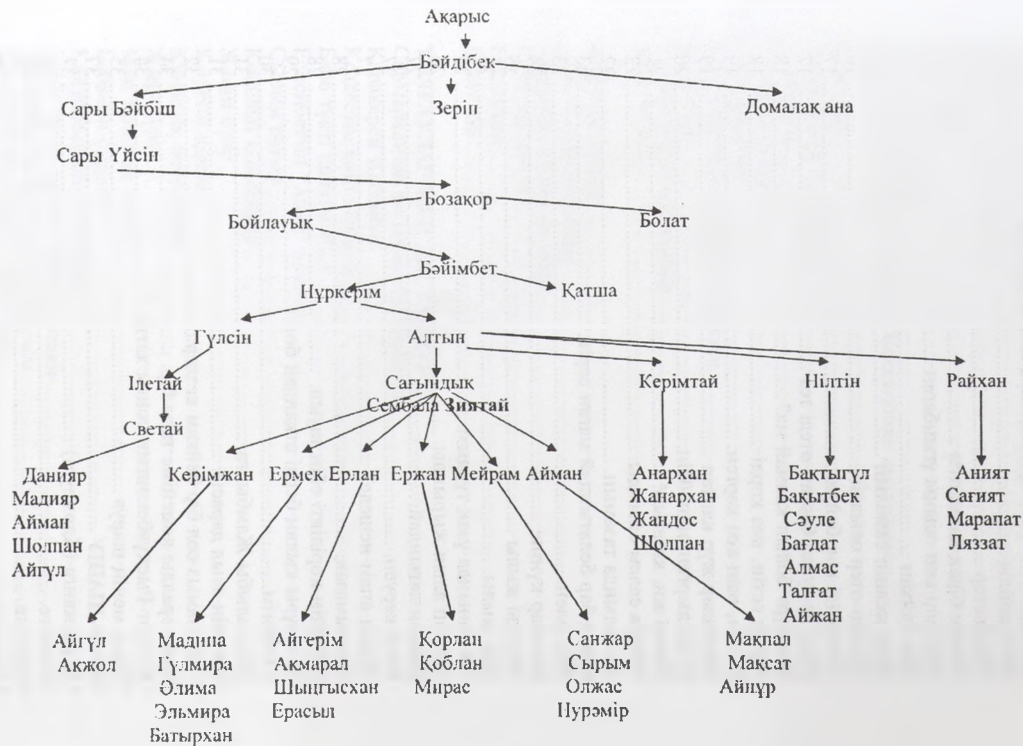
Ақарыс

Бәйдібек

Сары Бәйбіш

Зеріп

Домалақ ана

Сары Үйсін

Бозақор

Бойлауық

Болат

Бәйімбет

Нүркерім

Қатша

Гүлсін

Алтын

Ілетай

Сағындық
Сембала Зиятай

Керімтай

Нілтін

Райхан

Светай

Данияр
Мадияр
Айман
Шолпан
Айгүл

Керімжан

Ермек

Ерлан

Ержан

Мейрам

Айман

Анархан
Жанархан
Жандос
Шолпан

Бақтыгүл
Бақытбек
Сәуле
Бағдат
Алмас
Талғат
Айжан

Аният
Сағият
Марапат
Ляззат

Айгүл
Ақжол

Мадина
Гүлмира
Әлима
Эльмира
Батырхан

Айгерім
Ақмарал
Шыңғысхан
Ерасыл

Қорлан
Қоблан
Мирас

Санжар
Сырым
Олжас
Нурәмір

Мақпал
Мақсат
Айнұр